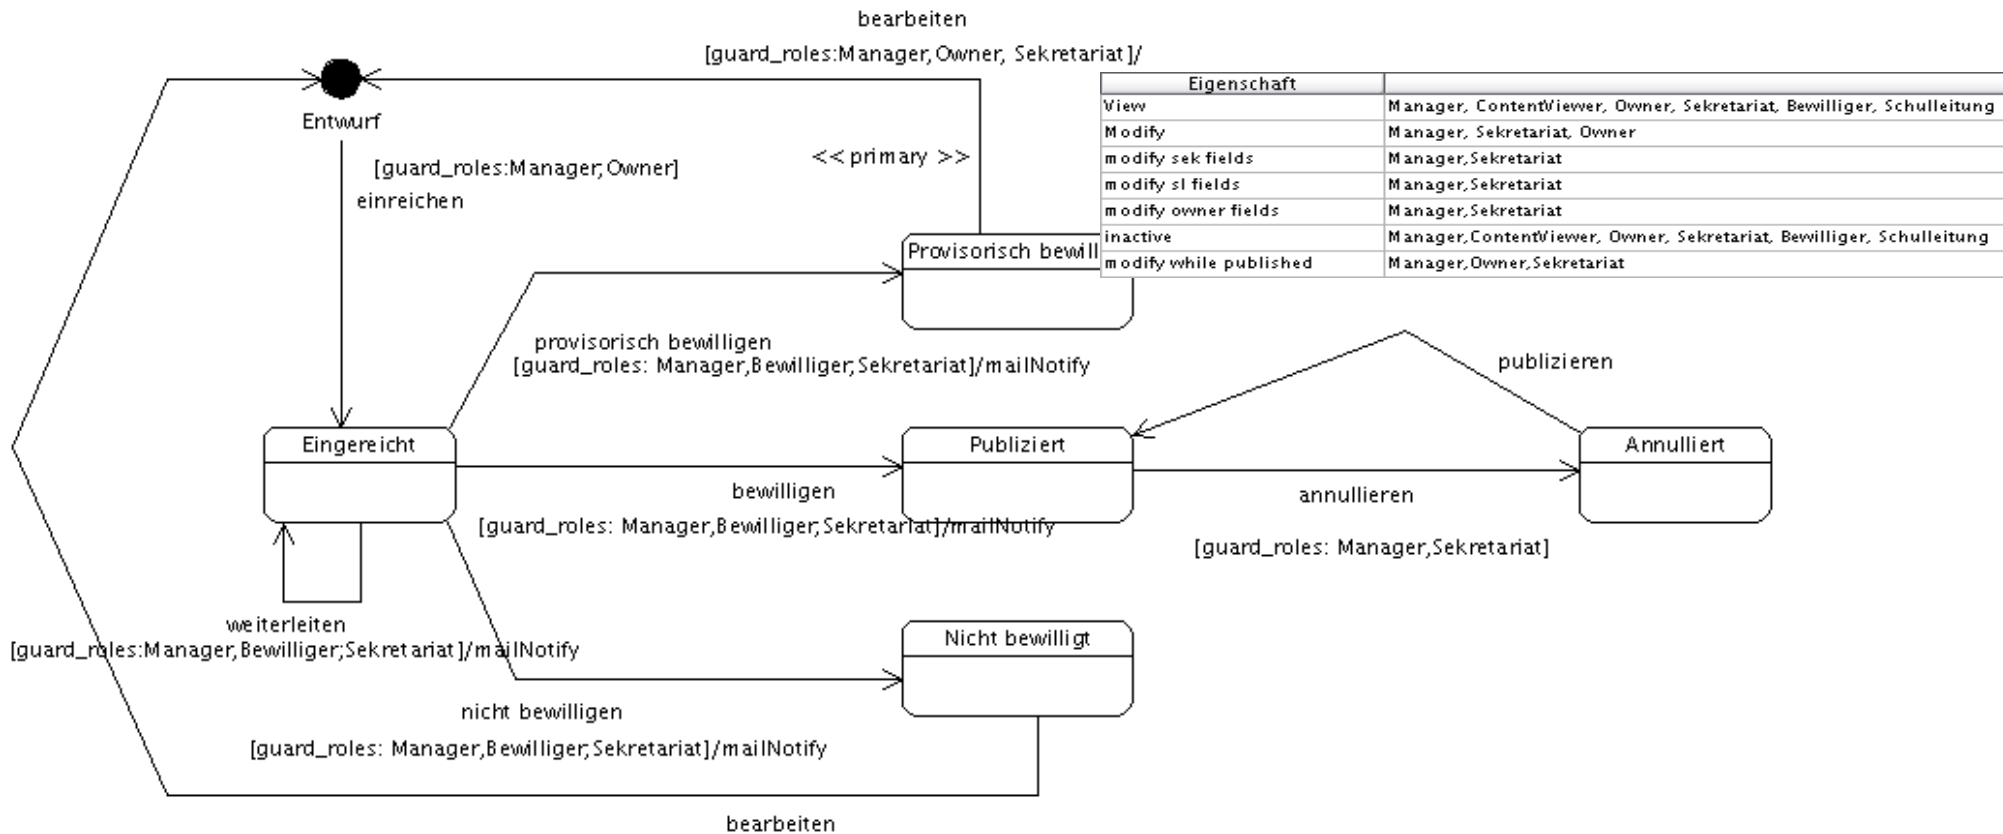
bearbeiten

[guard_roles:Manager,Owner, Sekretariat]/

| Eigenschaft | |
|---|---|
| View | Manager, ContentViewer, Owner, Sekretariat, Bewilliger, Schulleitung |
| Modify | Manager, Sekretariat, Owner |
| modify sek fields | Manager,Sekretariat |
| modify sl fields | Manager,Sekretariat |
| modify owner fields | Manager,Sekretariat |
| inactive | Manager,ContentViewer, Owner, Sekretariat, Bewilliger, Schulleitung |
| modify while published | Manager,Owner,Sekretariat |

Entwurf

[guard_roles:Manager,Owner]

einreichen

<< primary >>

Provisorisch bewill

provisorisch bewilligen
[guard_roles: Manager,Bewilliger,Sekretariat]/mailNotify

publizieren

Eingereicht

Publiziert

Annulliert

bewilligen

[guard_roles: Manager,Bewilliger,Sekretariat]/mailNotify

annullieren

[guard_roles: Manager,Sekretariat]

weiterleiten
[guard_roles:Manager,Bewilliger,Sekretariat]/mailNotify

Nicht bewilligt

nicht bewilligen

[guard_roles: Manager,Bewilliger,Sekretariat]/mailNotify

bearbeiten